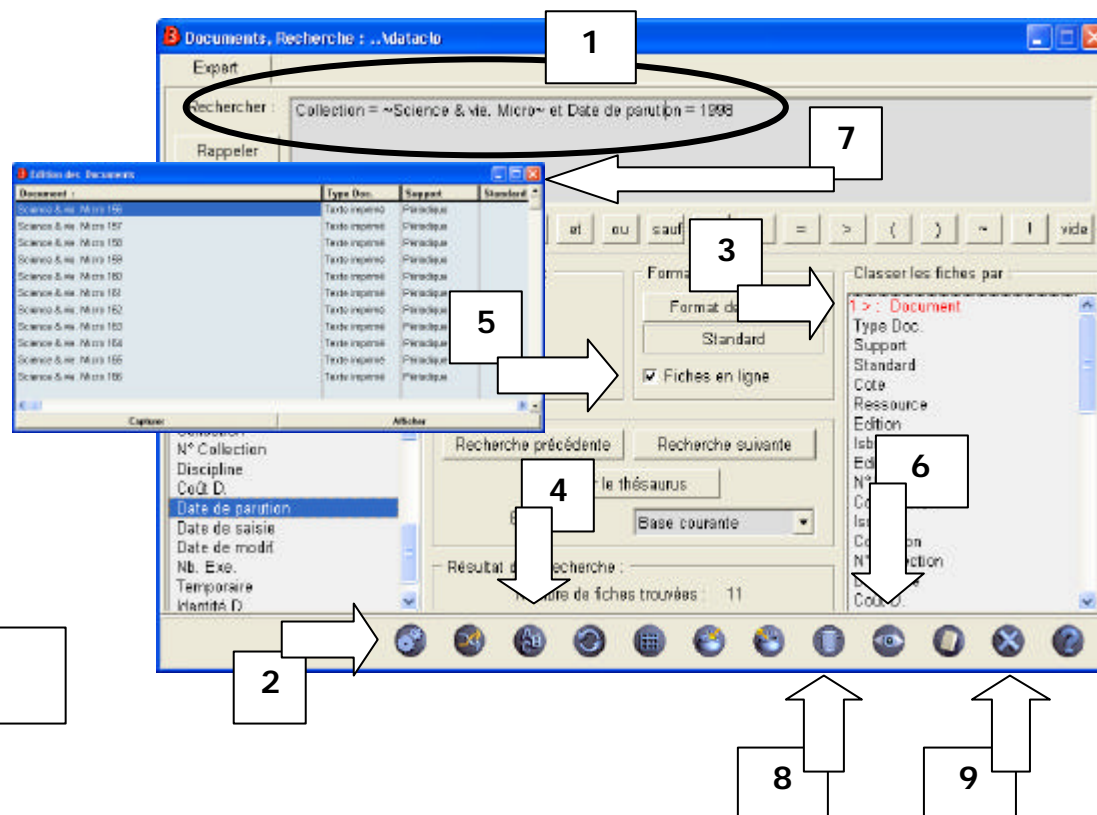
Documents, Recherche : ..\datacio

Export

Rechercher :

Collection = ~Science & vie. Micro~ et Date de parution = 1998

Rappeler

1

7

Edition des Documents

| Document : | Type Doc. | Support | Standard |
|---|---|---|---|
| Science & vie. Micro 156 | Texte imprimé | Périodique | |
| Science & vie. Micro 157 | Texte imprimé | Périodique | |
| Science & vie. Micro 158 | Texte imprimé | Périodique | |
| Science & vie. Micro 159 | Texte imprimé | Périodique | |
| Science & vie. Micro 160 | Texte imprimé | Périodique | |
| Science & vie. Micro 161 | Texte imprimé | Périodique | |
| Science & vie. Micro 162 | Texte imprimé | Périodique | |
| Science & vie. Micro 163 | Texte imprimé | Périodique | |
| Science & vie. Micro 164 | Texte imprimé | Périodique | |
| Science & vie. Micro 165 | Texte imprimé | Périodique | |
| Science & vie. Micro 166 | Texte imprimé | Périodique | |

Capturer

Afficher

et ou sauf = > ( ) ~ ! vide

3

Forma

Format d

Standard

5

Fiches en ligne

Classer les fiches par :

1 > : Document
Type Doc.
Support
Standard
Cote
Ressource
Edition
Isb
Ed
N°
Co
Is
Co on
N° ction
Cout D.

6

N° Collection
Discipline
Coût D.
Date de parution
Date de saisie
Date de modif.
Nb. Exe.
Temporaire
Identité D

Recherche précédente

Recherche suivante

4

r le thésaurus

Base courante

Résultat d echerche :

mbre de fiches trouvées : 11

2

8

9